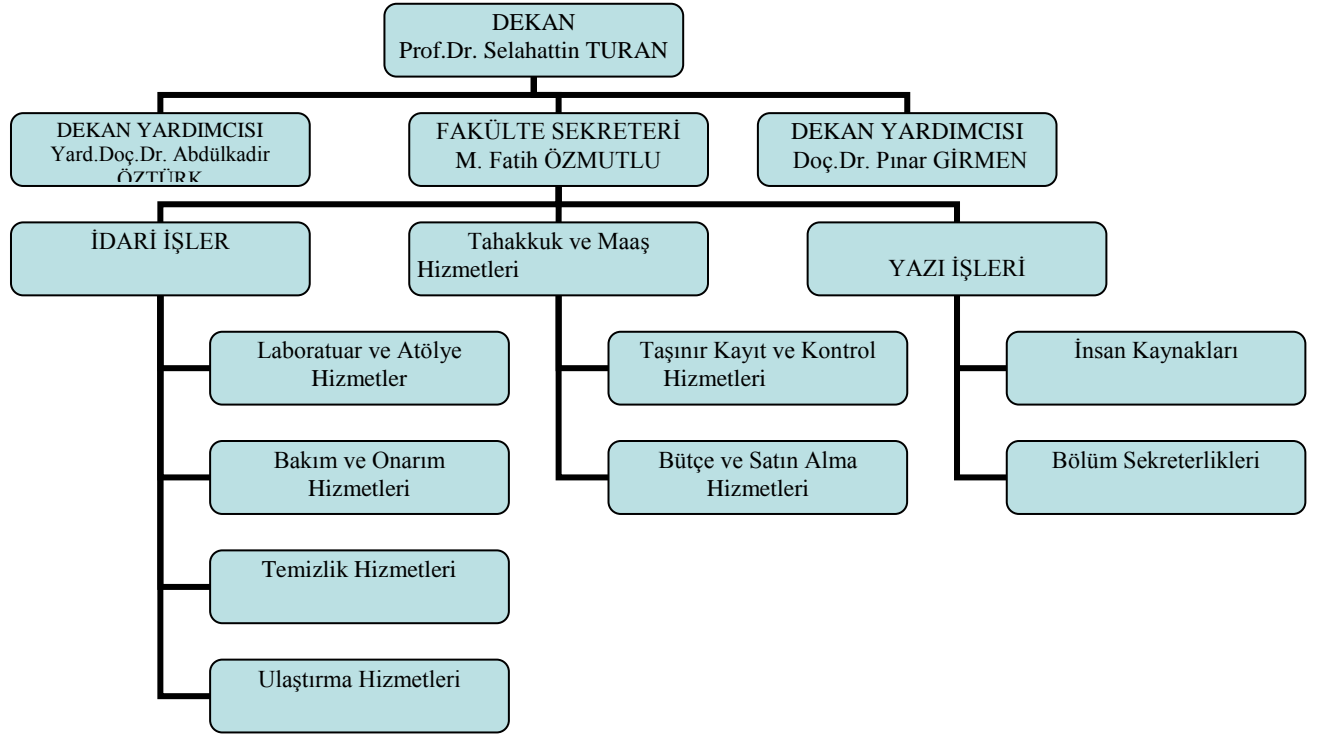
DEKAN
Prof.Dr. Selahattin TURAN

DEKAN YARDIMCISI
Yard.Doç.Dr. Abdülkadir ÖZTÜRK

FAKÜLTE SEKRETERİ
M. Fatih ÖZMUTLU

DEKAN YARDIMCISI
Doç.Dr. Pınar GİRMEN

İDARİ İŞLER

Tahakkuk ve Maaş Hizmetleri

YAZI İŞLERİ

Laboratuar ve Atölye Hizmetler

Bakım ve Onarım Hizmetleri

Temizlik Hizmetleri

Ulaştırma Hizmetleri

Taşınır Kayıt ve Kontrol Hizmetleri

Bütçe ve Satın Alma Hizmetleri

İnsan Kaynakları

Bölüm Sekreterlikleri